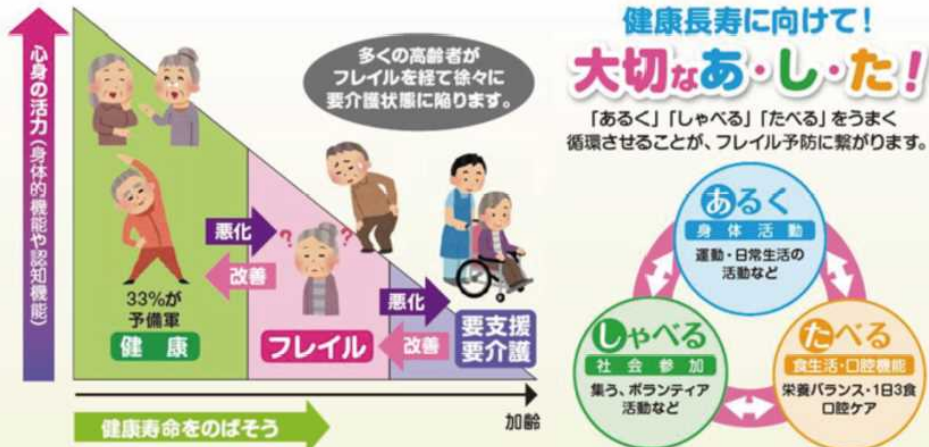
心身の活力（身体的機能や認知機能）

多くの高齢者がフレイルを経て徐々に要介護状態に陥ります。

悪化

改善

33%が予備軍

健康

フレイル

悪化

改善

要支援
要介護

加齢

健康寿命をのばそう

健康長寿に向けて！

大切なあ・し・た！

「あるく」「しゃべる」「たべる」をうまく循環させることが、フレイル予防に繋がります。

あるく
身体活動
運動・日常生活の活動など

しゃべる
社会参加
集う、ボランティア活動など

たべる
食生活・口腔機能
栄養バランス・1日3食
口腔ケア